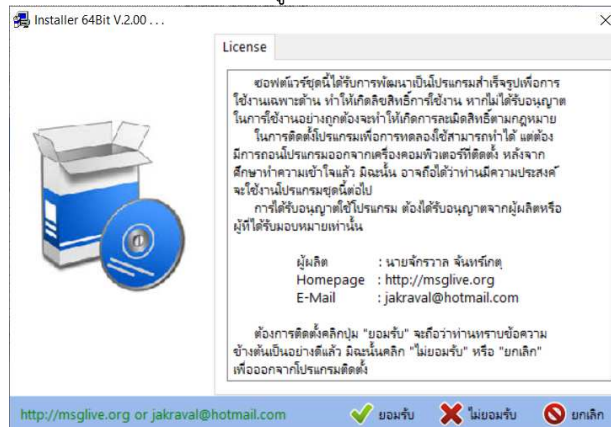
Installer 64Bit V.2.00 . . .

License

ซอฟต์แวร์ชุดนี้ได้รับการพัฒนาเป็นโปรแกรมสำเร็จรูปเพื่อการใช้งานเฉพาะด้าน ทำให้เกิดลิขสิทธิ์การใช้งาน หากไม่ได้รับอนุญาตในการใช้งานอย่างถูกต้องจะทำให้เกิดการละเมิดสิทธิ์ตามกฎหมาย

ในการติดตั้งโปรแกรมเพื่อการทดลองใช้สามารถทำได้ แต่ต้องมีการถอนโปรแกรมออกจากเครื่องคอมพิวเตอร์ที่ติดตั้ง หลังจากศึกษาทำความเข้าใจแล้ว มิฉะนั้น อาจถือได้ว่าท่านมีความประสงค์จะใช้งานโปรแกรมชุดนี้ต่อไป

การได้รับอนุญาตใช้โปรแกรม ต้องได้รับอนุญาตจากผู้ผลิตหรือผู้ที่ได้รับมอบหมายเท่านั้น

ผู้ผลิต : นายจักราวาล จันทร์เกตุ
Homepage : http://msglive.org
E-Mail : jakraval@hotmail.com

ต้องการติดตั้งคลิกปุ่ม "ยอมรับ" จะถือว่าท่านทราบข้อความข้างต้นเป็นอย่างดีแล้ว มิฉะนั้นคลิก "ไม่ยอมรับ" หรือ "ยกเลิก" เพื่อออกจากโปรแกรมติดตั้ง

http://msglive.org or jakraval@hotmail.com

ยอมรับ ไม่ยอมรับ ยกเลิก